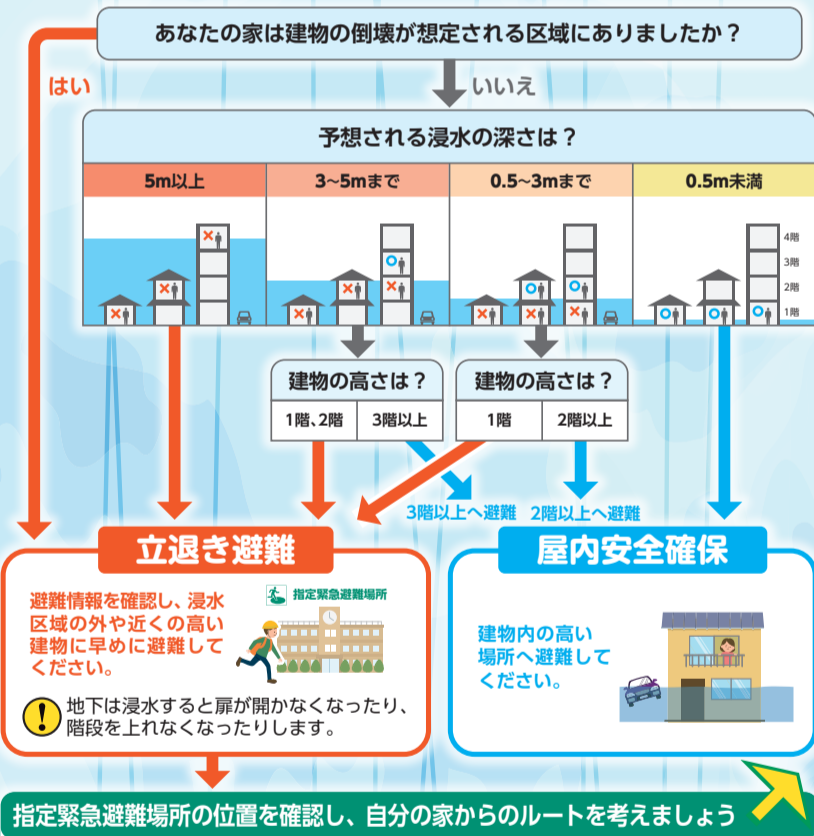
あなたの家は建物の倒壊が想定される区域にありましたか？

はい

いいえ

予想される浸水の深さは？

| 5m以上 | 3~5mまで | 0.5~3mまで | 0.5m未満 |
|---|---|---|---|

4階
3階
2階
1階

建物の高さは？

| 1階、2階 | 3階以上 |
|---|---|

建物の高さは？

| 1階 | 2階以上 |
|---|---|

3階以上へ避難

2階以上へ避難

立退き避難

避難情報を確認し、浸水区域の外や近くの高い建物に早めに避難してください。

指定緊急避難場所

地下は浸水すると扉が開かなくなったり、階段を上れなくなったりします。

屋内安全確保

建物内の高い場所へ避難してください。

指定緊急避難場所の位置を確認し、自分の家からのルートを考えましょう